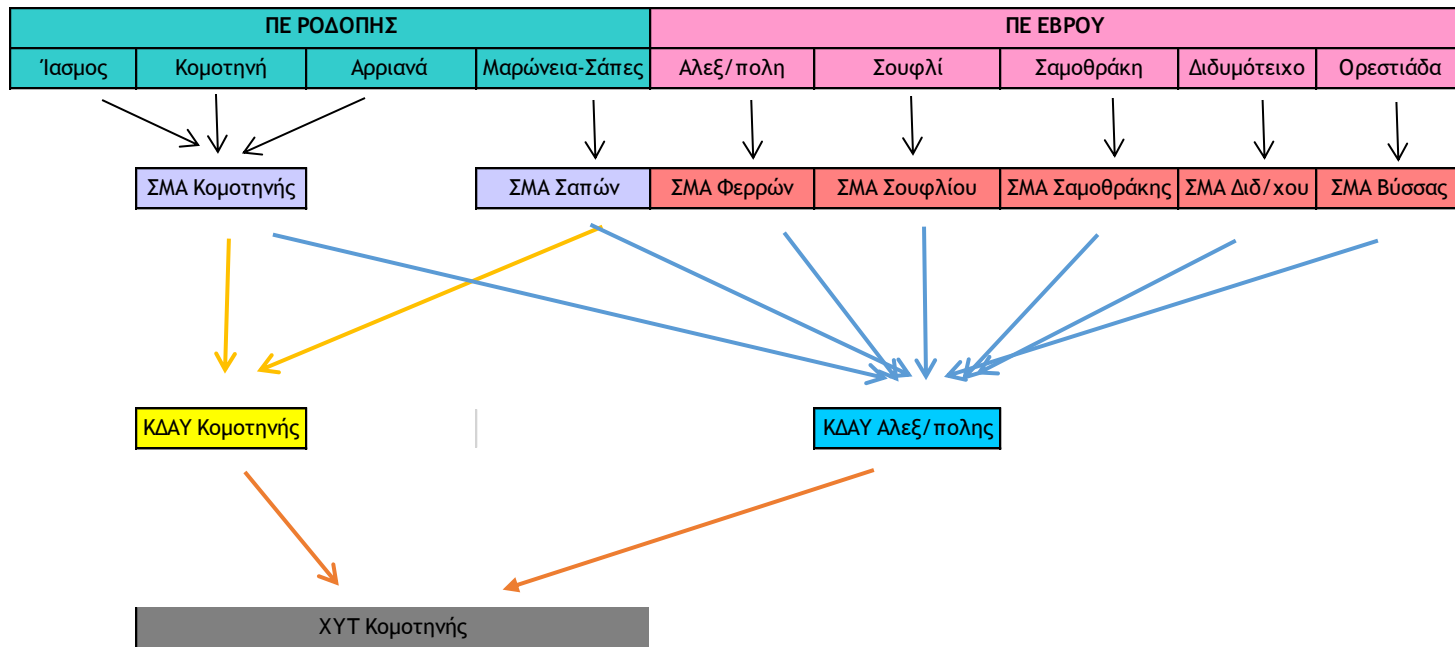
| ΠΕ ΡΟΔΟΠΗΣ | | | | ΠΕ ΕΒΡΟΥ | | | | |
|---|---|---|---|---|---|---|---|---|
| Ίασμος | Κομοτηνή | Αρριανά | Μαρώνεια-Σάπες | Αλεξ/πολη | Σουφλί | Σαμοθράκη | Διδυμότειχο | Ορεστιάδα |

ΣΜΑ Κομοτηνής

ΣΜΑ Σαπών

ΣΜΑ Φερρών

ΣΜΑ Σουφλίου

ΣΜΑ Σαμοθράκης

ΣΜΑ Διδ/χου

ΣΜΑ Βύσσας

ΚΔΑΥ Κομοτηνής

ΚΔΑΥ Αλεξ/πολης

ΧΥΤ Κομοτηνής